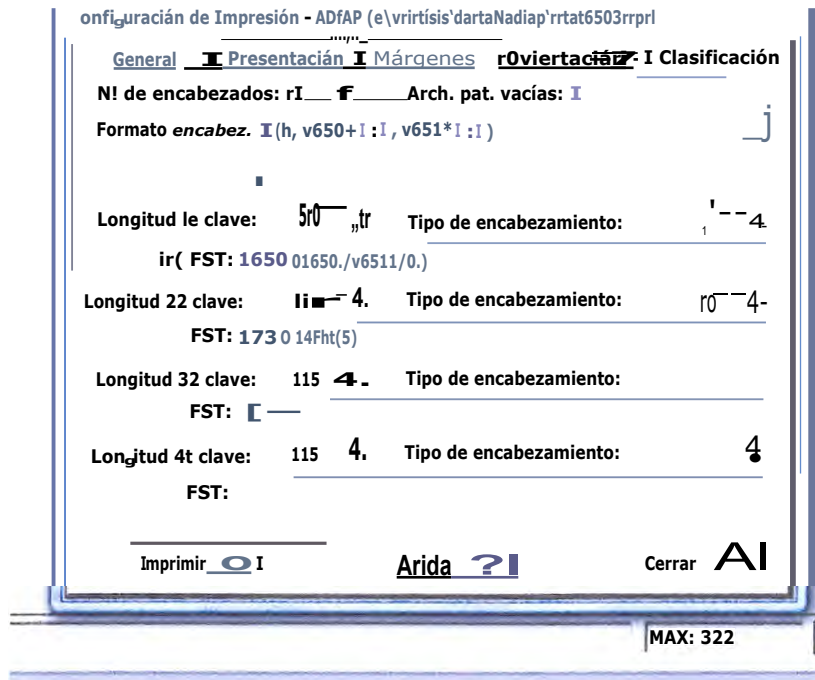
onfi uración de Impresión - ADfAP (e\vrirtísis'dartaNadiap'rrtat6503rrprl

General I Presentación I Márgenes r0viertacián - I Clasificación

N! de encabezados: rI f Arch. pat. vacías: I

Formato encabez. I (h, v650+ I : I , v651* I : I )

Longitud le clave: 5r0 „tr Tipo de encabezamiento: '--4

ir( FST: 1650 01650./v6511/0.)

Longitud 22 clave: li 4. Tipo de encabezamiento: r0 4-

FST: 173 0 14Fht(5)

Longitud 32 clave: 115 4. Tipo de encabezamiento:

FST:

Longitud 4t clave: 115 4. Tipo de encabezamiento: 4

FST:

Imprimir I Arida ? Cerrar AI

MAX: 322